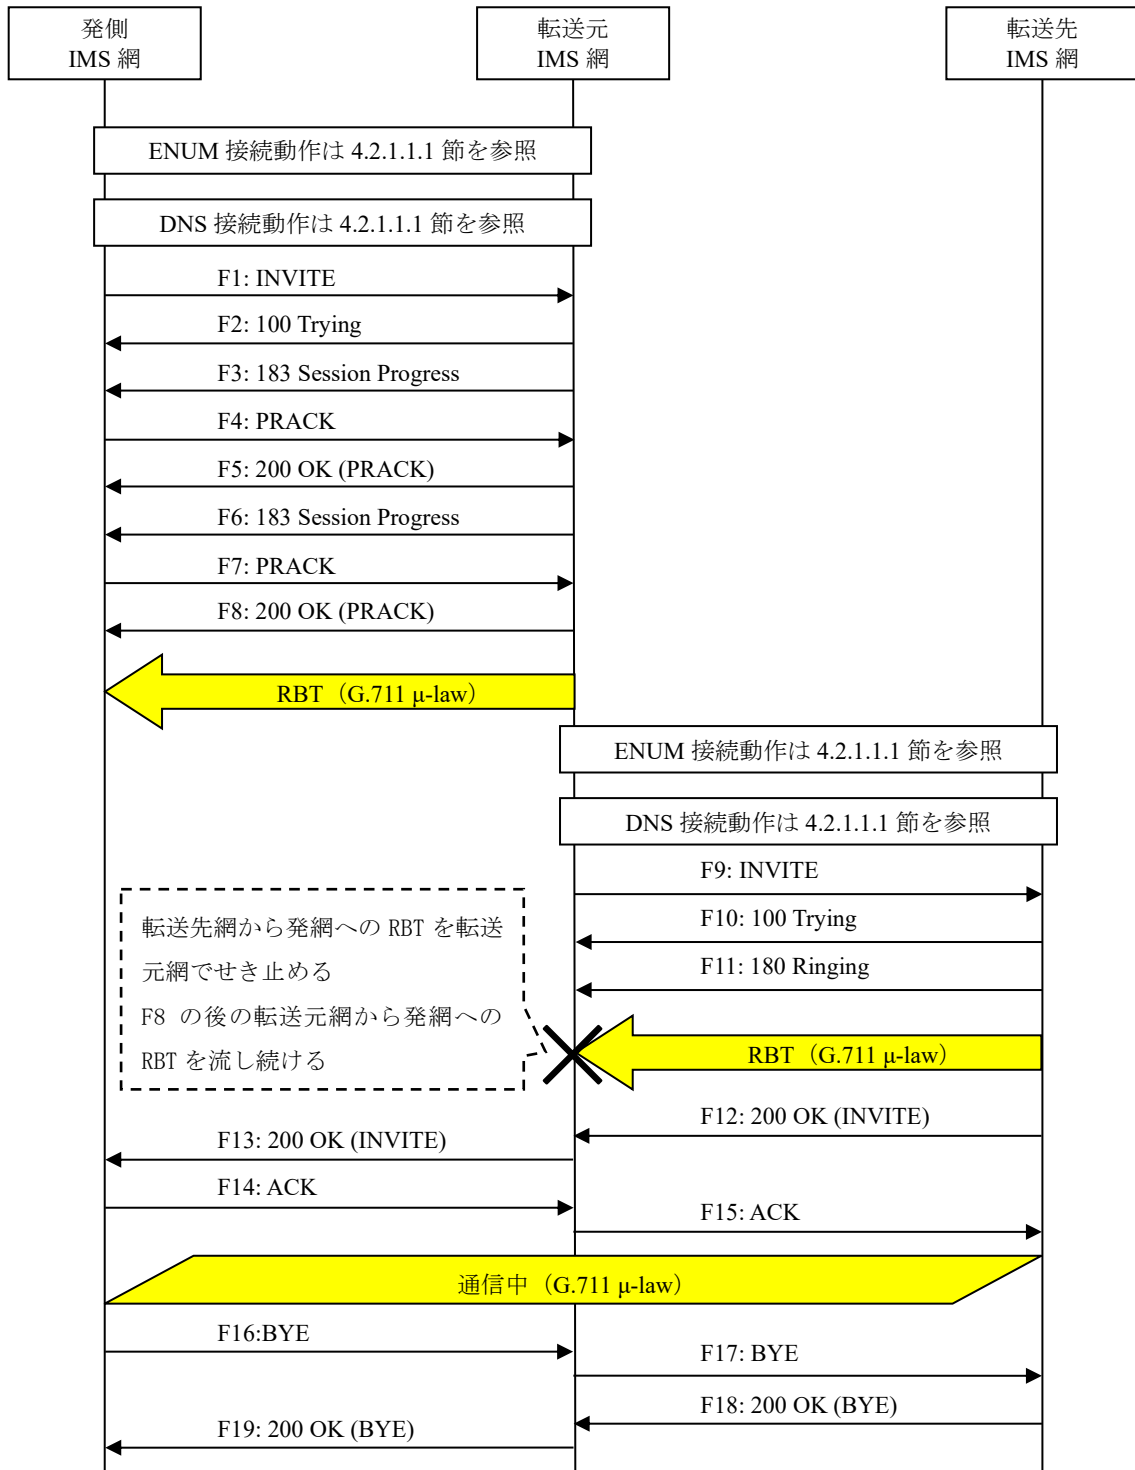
発側
IMS 網

転送元
IMS 網

転送先
IMS 網

ENUM 接続動作は 4.2.1.1.1 節を参照

DNS 接続動作は 4.2.1.1.1 節を参照

F1: INVITE

F2: 100 Trying

F3: 183 Session Progress

F4: PRACK

F5: 200 OK (PRACK)

F6: 183 Session Progress

F7: PRACK

F8: 200 OK (PRACK)

RBT（G.711 μ-law）

ENUM 接続動作は 4.2.1.1.1 節を参照

DNS 接続動作は 4.2.1.1.1 節を参照

F9: INVITE

F10: 100 Trying

F11: 180 Ringing

転送先網から発網への RBT を転送元網でせき止める
F8 の後の転送元網から発網への RBT を流し続ける

RBT（G.711 μ-law）

F12: 200 OK (INVITE)

F13: 200 OK (INVITE)

F14: ACK

F15: ACK

通信中（G.711 μ-law）

F16:BYE

F17: BYE

F18: 200 OK (BYE)

F19: 200 OK (BYE)